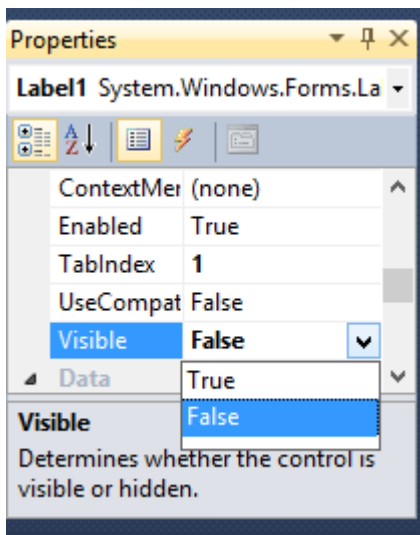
Properties

Label1 System.Windows.Forms.La

| | |
|---|---|
| ContextMer | (none) |
| Enabled | True |
| TabIndex | 1 |
| UseCompat | False |
| Visible | False |

Data

True
False

Visible
Determines whether the control is visible or hidden.